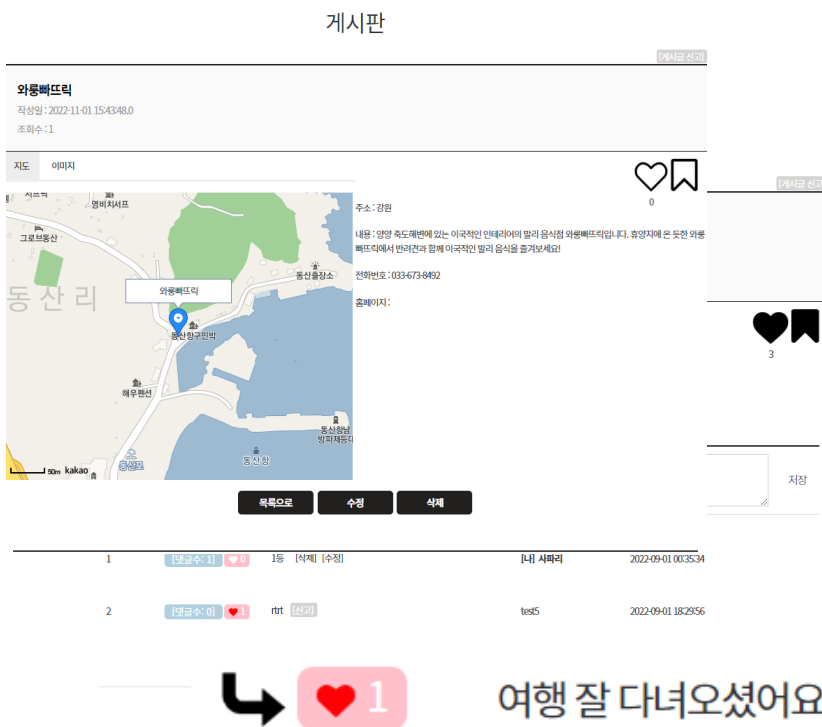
게시판

[게시글 신고]

와룽빠뜨릭

작성일 : 2022-11-01 15:43:48.0

조회수 : 1

지도 이미지

0

[게시글 신고]

3

지르트
엠비치서프
그로브동산
동 산 리
와룽빠뜨릭
동산항구민박
동산출장소
해우펜션
동산항남 방파제등대
동산항
동산포
50m kakao

주소 : 강원

내용 : 양양 죽도해변에 있는 이국적인 인테리어의 발리 음식점 와룽빠뜨릭입니다. 휴양지에 온 듯한 와룽빠뜨릭에서 반려견과 함께 이국적인 발리 음식을 즐겨보세요!

전화번호 : 033-673-8492

홈페이지 :

저장

목록으로 수정 삭제

| 1 | [댓글수 : 1] ♥ 0 | 1등 [삭제] [수정] | [나] 사피리 | 2022-09-01 00:35:34 |
|---|---|---|---|---|
| 2 | [댓글수 : 0] ♥ 1 | rtrt [신고] | test5 | 2022-09-01 18:29:56 |

♥ 1 여행 잘 다녀오셨어요